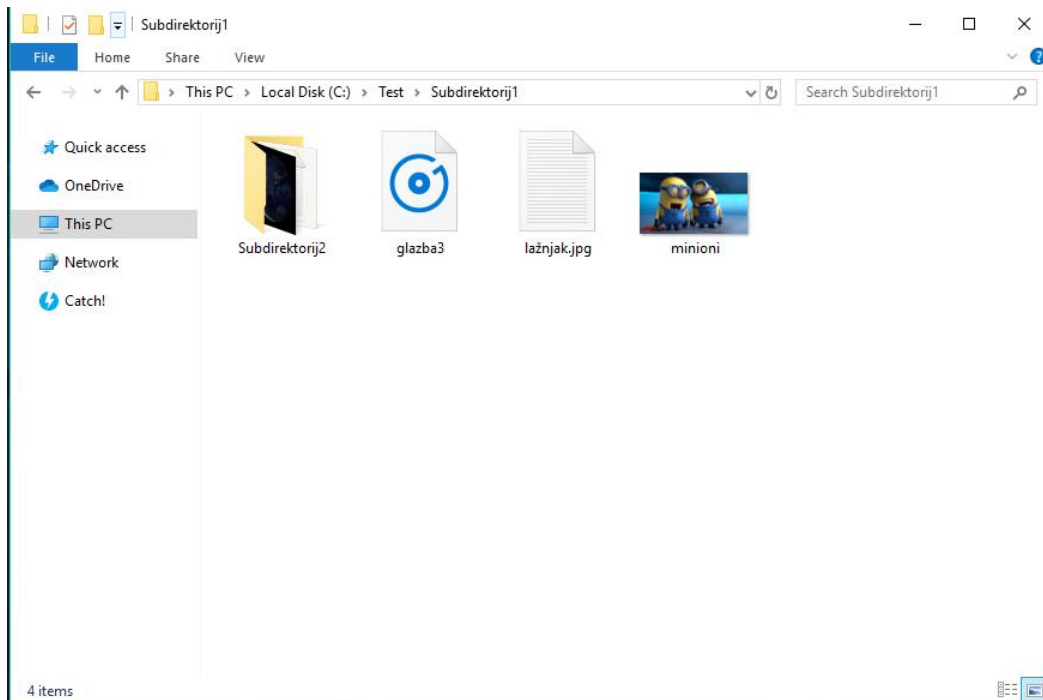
Subdirektorij1

File Home Share View

This PC > Local Disk (C:) > Test > Subdirektorij1

Search Subdirektorij1

Quick access
OneDrive
This PC
Network
Catch!

Subdirektorij2
glazba3
lažnjak.jpg
minioni

4 items